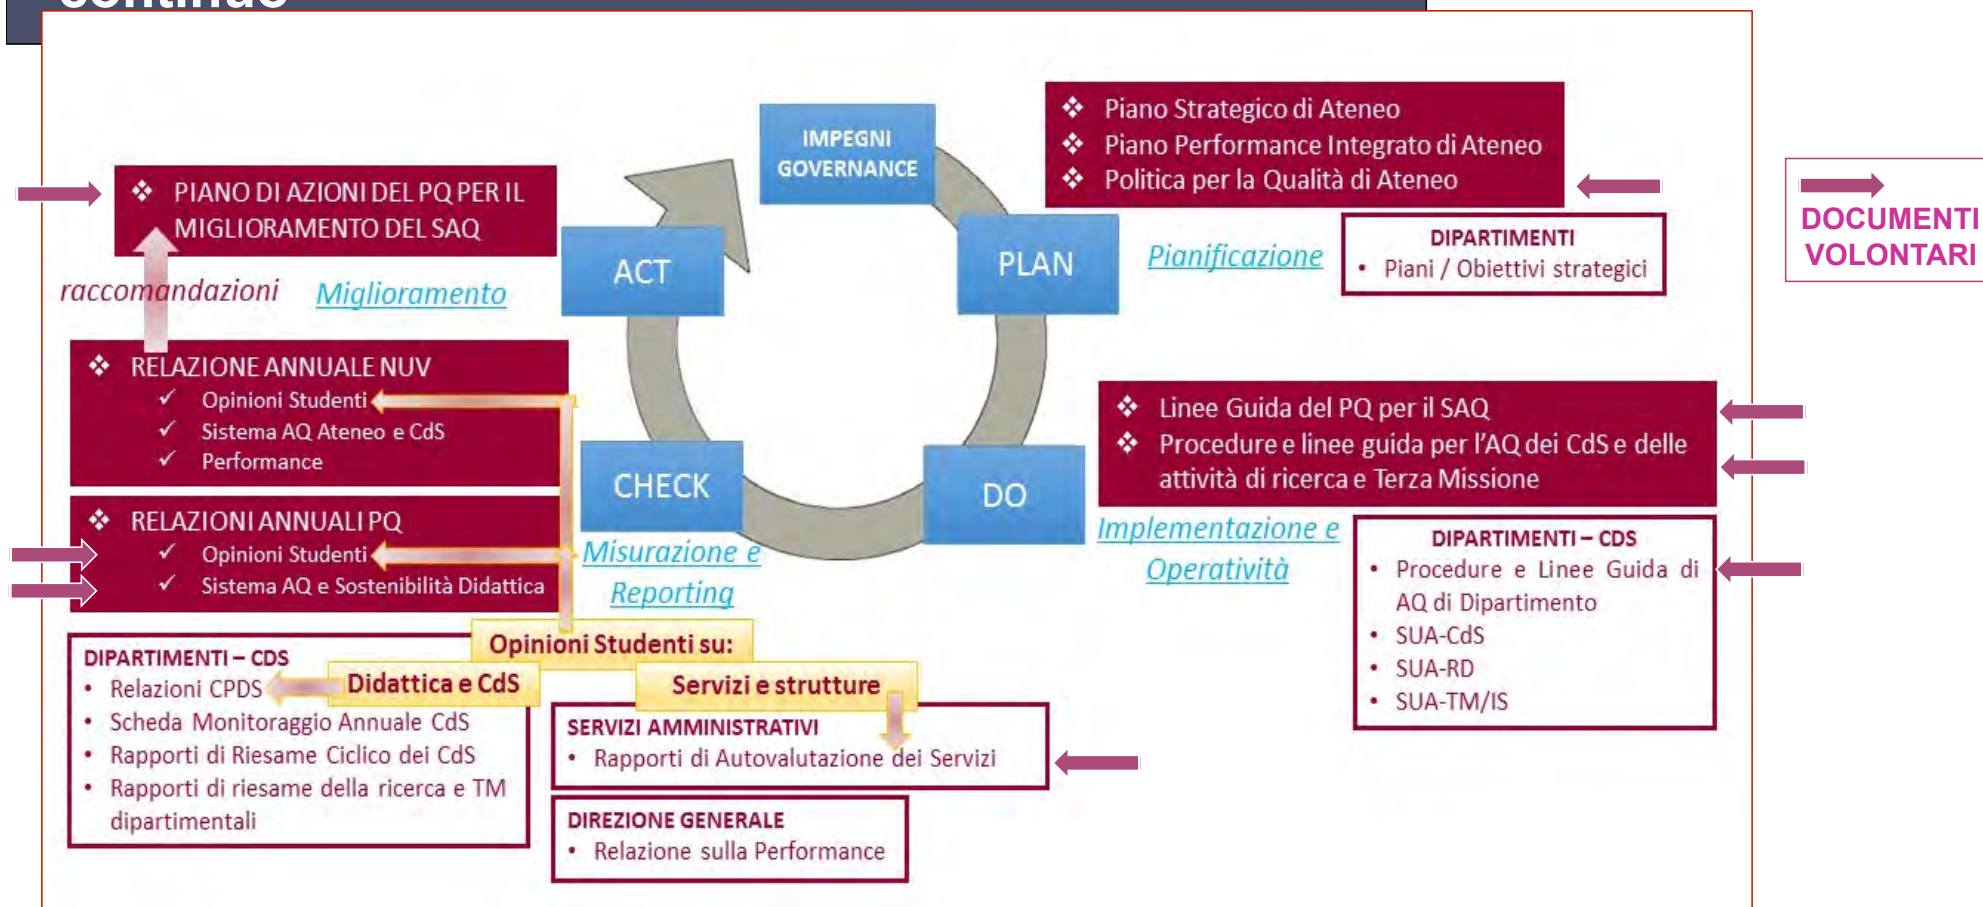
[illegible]

IMPEGNI GOVERNANCE

❖ Piano Strategico di Ateneo
❖ Piano Performance Integrato di Ateneo
❖ Politica per la Qualità di Ateneo

DOCUMENTI VOLONTARI

❖ PIANO DI AZIONI DEL PQ PER IL MIGLIORAMENTO DEL SAQ

raccomandazioni

Miglioramento

ACT

PLAN

Pianificazione

DIPARTIMENTI
• Piani / Obiettivi strategici

❖ RELAZIONE ANNUALE NUV
✓ Opinioni Studenti
✓ Sistema AQ Ateneo e CdS
✓ Performance

❖ Linee Guida del PQ per il SAQ
❖ Procedure e linee guida per l'AQ dei CdS e delle attività di ricerca e Terza Missione

CHECK

DO

❖ RELAZIONI ANNUALI PQ
✓ Opinioni Studenti
✓ Sistema AQ e Sostenibilità Didattica

Misurazione e Reporting

Implementazione e Operatività

DIPARTIMENTI – CDS
• Procedure e Linee Guida di AQ di Dipartimento
• SUA-CdS
• SUA-RD
• SUA-TM/IS

Opinioni Studenti su:

DIPARTIMENTI – CDS
• Relazioni CPDS
• Scheda Monitoraggio Annuale CdS
• Rapporti di Riesame Ciclico dei CdS
• Rapporti di riesame della ricerca e TM dipartimentali

Didattica e CdS

Servizi e strutture

SERVIZI AMMINISTRATIVI
• Rapporti di Autovalutazione dei Servizi

DIREZIONE GENERALE
• Relazione sulla Performance